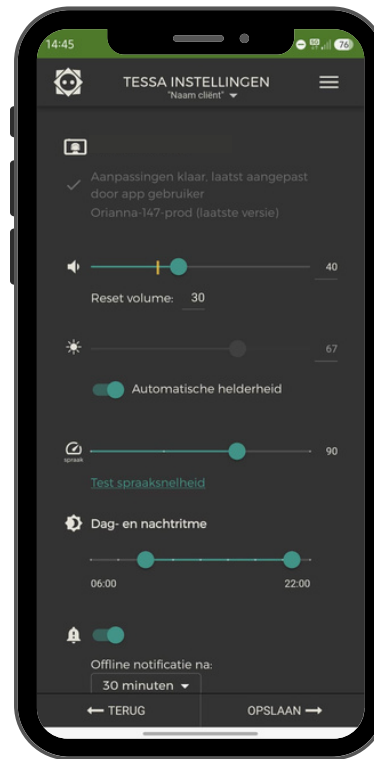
14:45

76

TESSA INSTELLINGEN
"Naam cliënt"

Aanpassingen klaar, laatst aangepast door app gebruiker
Orianna-147-prod (laatste versie)

40

Reset volume: 30

67

Automatische helderheid

spraak

90

Test spraaksnelheid

Dag- en nachtritme

06:00

22:00

Offline notificatie na:

30 minuten

TERUG

OPSLAAN